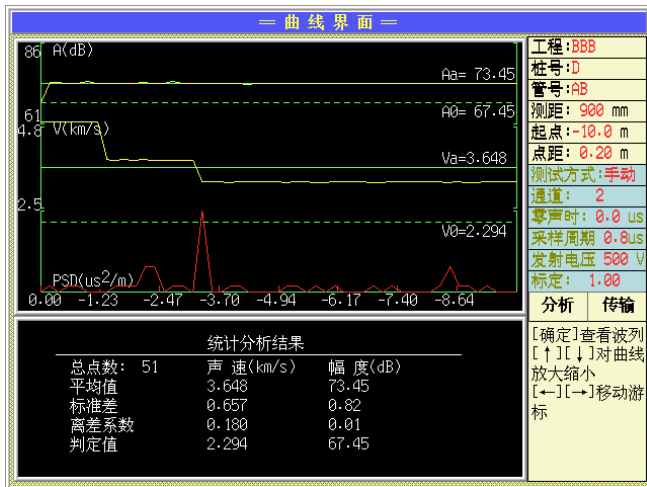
═ 曲 线 界 面 ═

86 A(dB)
Aa= 73.45
61
A0= 67.45
4.8 V(km/s)
Va=3.648
2.5
V0=2.294
PSD(us$^2$/m)
0.00 -1.23 -2.47 -3.70 -4.94 -6.17 -7.40 -8.64

工程:BBB
桩号:D
管号:AB
测距: 900 mm
起点:-10.0 m
点距: 0.20 m
测试方式:手动
通道: 2
零声时: 0.0 us
采样周期 0.8us
发射电压 500 V
标定: 1.00
分析 传输

统计分析结果

| 总点数: 51 | 声 速(km/s) | 幅 度(dB) |
|---|---|---|
| 平均值 | 3.648 | 73.45 |
| 标准差 | 0.657 | 0.82 |
| 离差系数 | 0.180 | 0.01 |
| 判定值 | 2.294 | 67.45 |

[确定]查看波列
[↑][↓]对曲线放大缩小
[←][→]移动游标